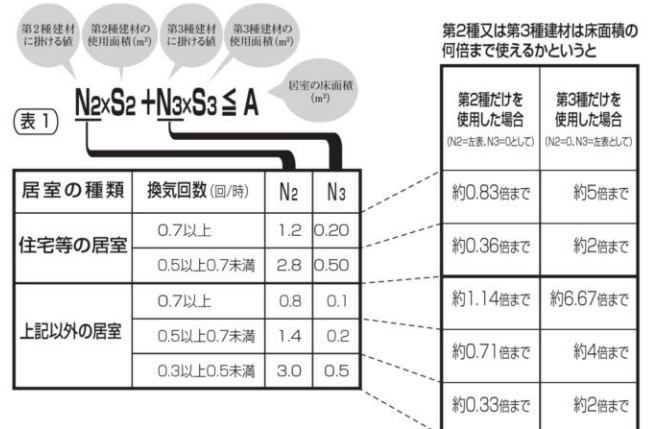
第2種建材に掛ける値

第2種建材の使用面積(m²)

第3種建材に掛ける値

第3種建材の使用面積(m²)

居室の床面積(m²)

$N_2 \times S_2 + N_3 \times S_3 \leqq A$

表1

| 居室の種類 | 換気回数(回/時) | $N_2$ | $N_3$ |
|---|---|---|---|
| 住宅等の居室 | 0.7以上 | 1.2 | 0.20 |
| | 0.5以上0.7未満 | 2.8 | 0.50 |
| 上記以外の居室 | 0.7以上 | 0.8 | 0.1 |
| | 0.5以上0.7未満 | 1.4 | 0.2 |
| | 0.3以上0.5未満 | 3.0 | 0.5 |

第2種又は第3種建材は床面積の何倍まで使えるかというと

| 第2種だけを使用した場合 (N2=左表, N3=0として) | 第3種だけを使用した場合 (N2=0, N3=左表として) |
|---|---|
| 約0.83倍まで | 約5倍まで |
| 約0.36倍まで | 約2倍まで |
| 約1.14倍まで | 約6.67倍まで |
| 約0.71倍まで | 約4倍まで |
| 約0.33倍まで | 約2倍まで |